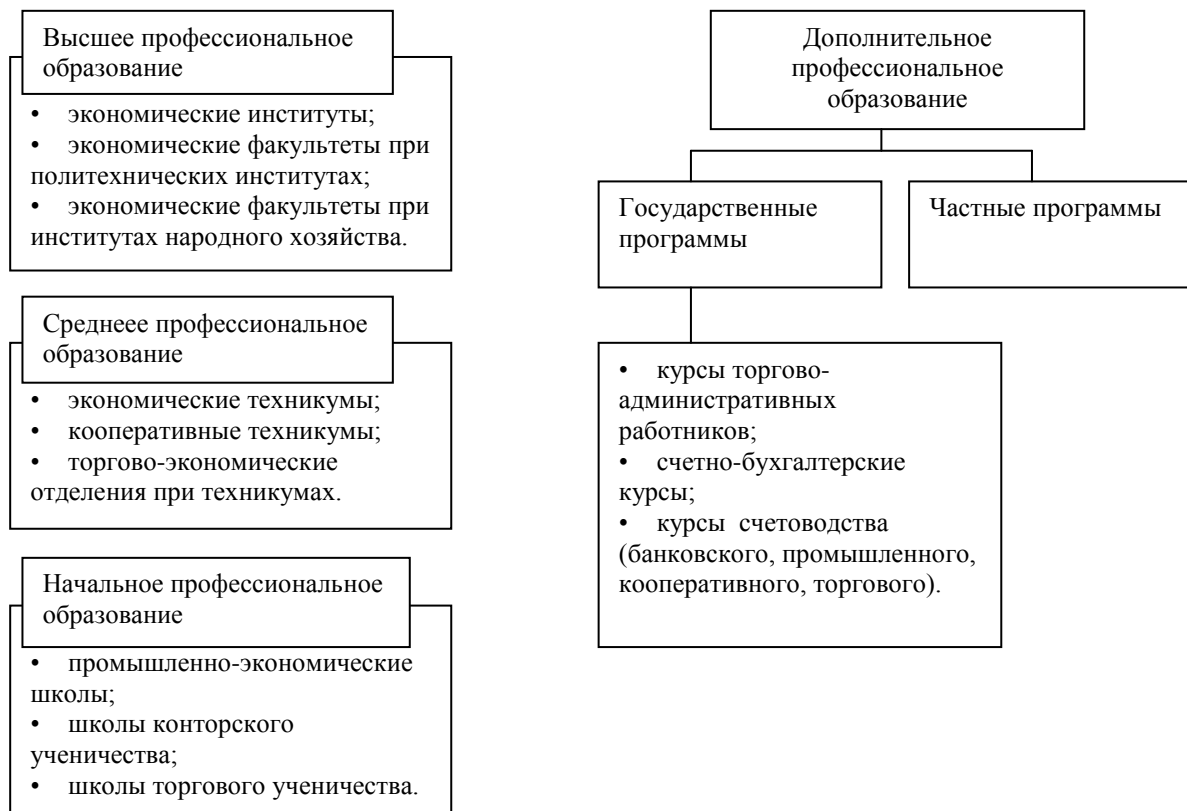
Высшее профессиональное образование

• экономические институты;
• экономические факультеты при политехнических институтах;
• экономические факультеты при институтах народного хозяйства.

Среднеее профессиональное образование

• экономические техникумы;
• кооперативные техникумы;
• торгово-экономические отделения при техникумах.

Начальное профессиональное образование

• промышленно-экономические школы;
• школы конторского ученичества;
• школы торгового ученичества.

Дополнительное профессиональное образование

Государственные программы

Частные программы

• курсы торгово-административных работников;
• счетно-бухгалтерские курсы;
• курсы счетоводства (банковского, промышленного, кооперативного, торгового).